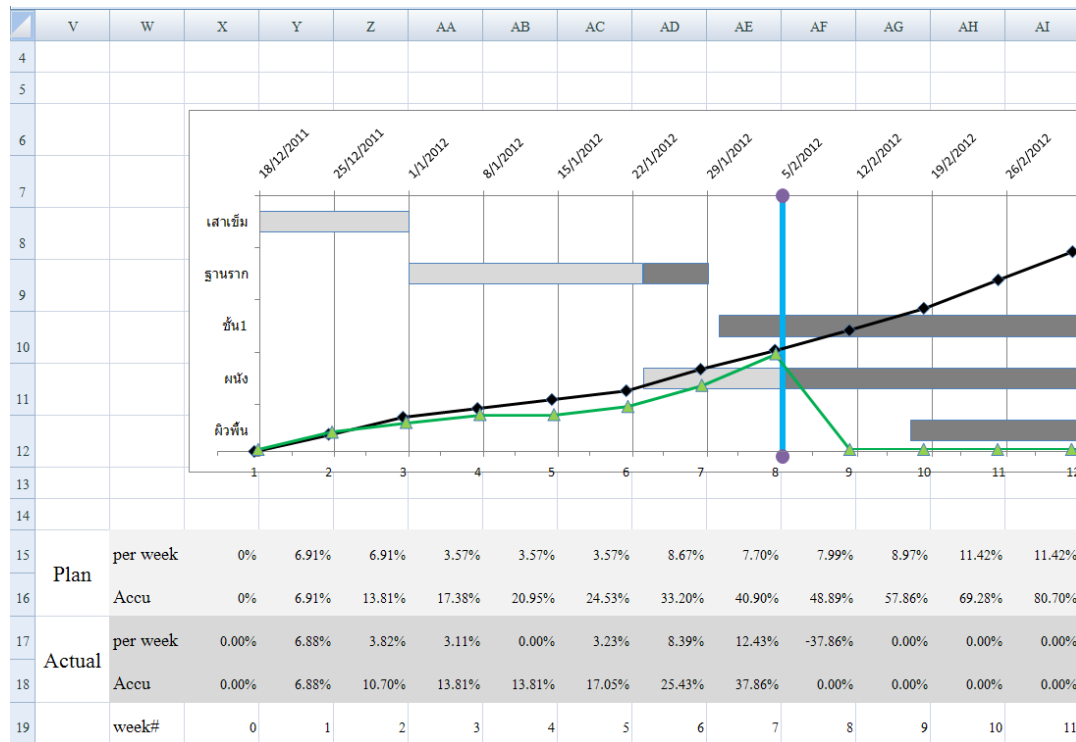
| | V | W | X | Y | Z | AA | AB | AC | AD | AE | AF | AG | AH | AI |
|---|---|---|---|---|---|---|---|---|---|---|---|---|---|---|
| 4 | | | | | | | | | | | | | | |
| 5 | | | | | | | | | | | | | | |

18/12/2011 25/12/2011 1/1/2012 8/1/2012 15/1/2012 22/1/2012 29/1/2012 5/2/2012 12/2/2012 19/2/2012 26/2/2012

เสาเข็ม
ฐานราก
ชั้น1
ผนัง
ผิวพื้น

1 2 3 4 5 6 7 8 9 10 11 12

| | V | W | X | Y | Z | AA | AB | AC | AD | AE | AF | AG | AH | AI |
|---|---|---|---|---|---|---|---|---|---|---|---|---|---|---|
| 15 | Plan | per week | 0% | 6.91% | 6.91% | 3.57% | 3.57% | 3.57% | 8.67% | 7.70% | 7.99% | 8.97% | 11.42% | 11.42% |
| 16 | | Accu | 0% | 6.91% | 13.81% | 17.38% | 20.95% | 24.53% | 33.20% | 40.90% | 48.89% | 57.86% | 69.28% | 80.70% |
| 17 | Actual | per week | 0.00% | 6.88% | 3.82% | 3.11% | 0.00% | 3.23% | 8.39% | 12.43% | -37.86% | 0.00% | 0.00% | 0.00% |
| 18 | | Accu | 0.00% | 6.88% | 10.70% | 13.81% | 13.81% | 17.05% | 25.43% | 37.86% | 0.00% | 0.00% | 0.00% | 0.00% |
| 19 | | week# | 0 | 1 | 2 | 3 | 4 | 5 | 6 | 7 | 8 | 9 | 10 | 11 |